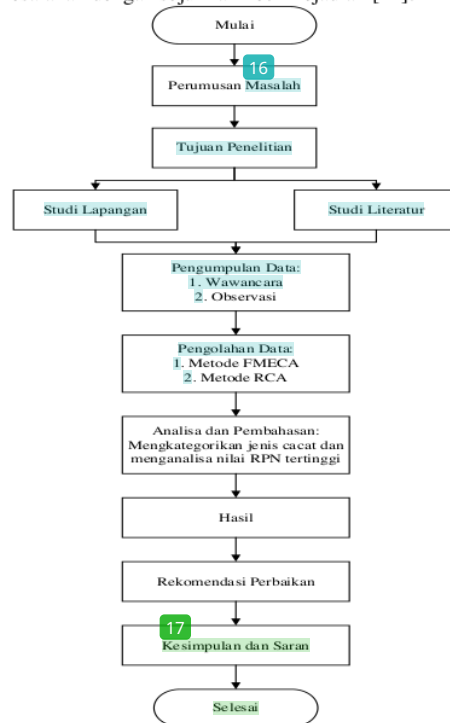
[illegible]

Mulai

16

Perumusan Masalah

Tujuan Penelitian

Studi Lapangan

Studi Literatur

Pengumpulan Data:
1. Wawancara
2. Observasi

Pengolahan Data:
1. Metode FMECA
2. Metode RCA

Analisa dan Pembahasan:
Mengkategorikan jenis cacat dan menganalisa nilai RPN tertinggi

Hasil

Rekomendasi Perbaikan

17

Kesimpulan dan Saran

Selesai